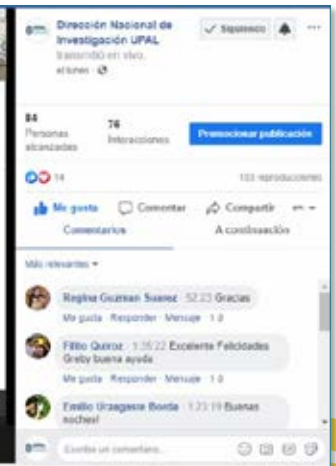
Dirección Nacional de Investigación UPAL
transmitió en vivo.
el lunes ·

✓ Siguiendo

84
Personas alcanzadas

76
Interacciones

Promocionar publicación

14

103 reproducciones

Me gusta
Comentar
Compartir

Comentarios
A continuación

Más relevantes ▾

Regina Guzman Suarez 52:23 Gracias
Me gusta · Responder · Mensaje · 1 d

Fillio Quiroz 1:35:22 Excelente Felicidades Greby buena ayuda
Me gusta · Responder · Mensaje · 1 d

Emilio Uzagaste Borda 1:23:19 Buenas noches!

Escribe un comentario...